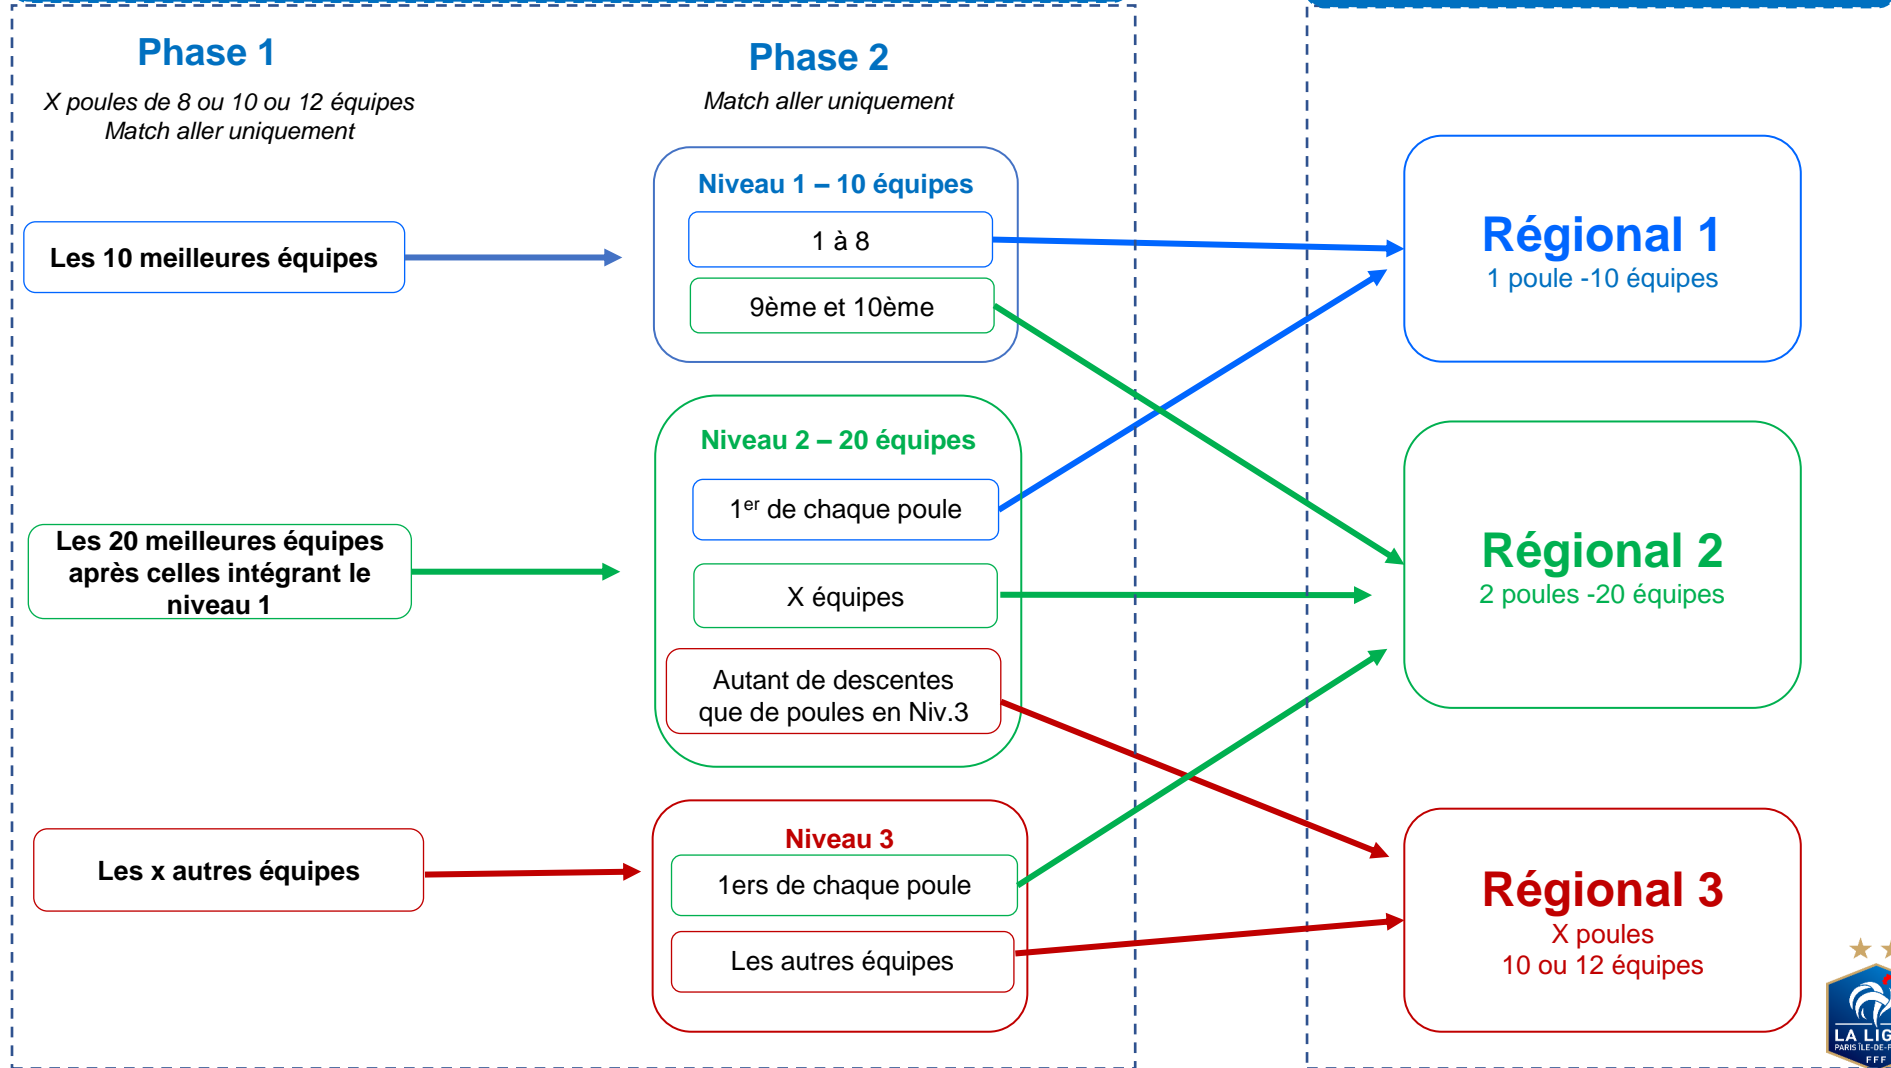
Phase 1

X poules de 8 ou 10 ou 12 équipes
Match aller uniquement

Phase 2

Match aller uniquement

Les 10 meilleures équipes

Niveau 1 – 10 équipes

1 à 8

9ème et 10ème

Régional 1
1 poule -10 équipes

Les 20 meilleures équipes après celles intégrant le niveau 1

Niveau 2 – 20 équipes

1$^{er}$ de chaque poule

X équipes

Autant de descentes que de poules en Niv.3

Régional 2
2 poules -20 équipes

Les x autres équipes

Niveau 3

1ers de chaque poule

Les autres équipes

Régional 3
X poules
10 ou 12 équipes

LA LIG
PARIS ÎLE-DE-F
FFF